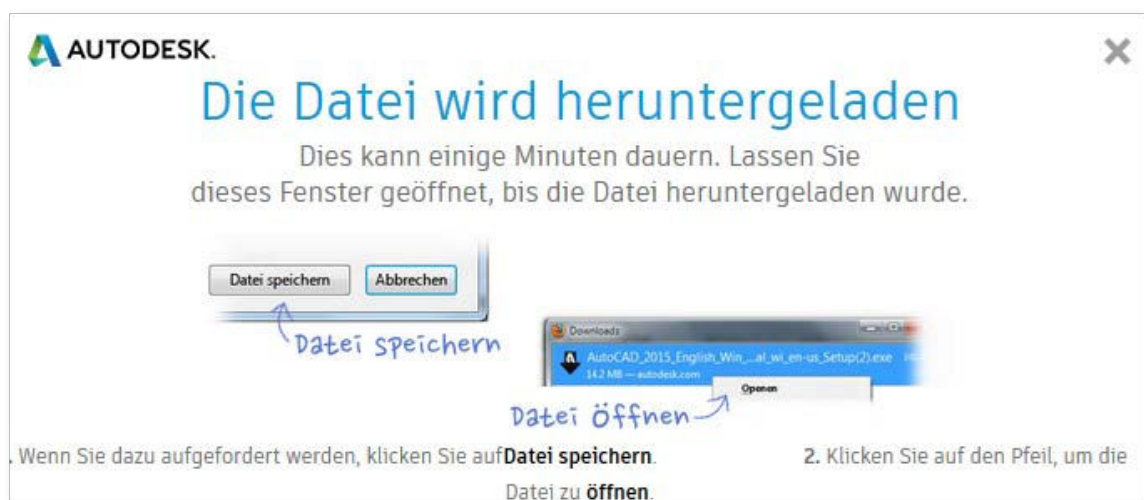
AUTODESK.

×

Die Datei wird heruntergeladen

Dies kann einige Minuten dauern. Lassen Sie dieses Fenster geöffnet, bis die Datei heruntergeladen wurde.

Datei speichern Abbrechen

Datei speichern

Downloads

AutoCAD_2015_English_Win_...al_wi_en-us_Setup(2).exe

14.2 MB — autodesk.com

Openen

Datei öffnen

. Wenn Sie dazu aufgefordert werden, klicken Sie auf **Datei speichern**.

**2.** Klicken Sie auf den Pfeil, um die Datei zu **öffnen**.